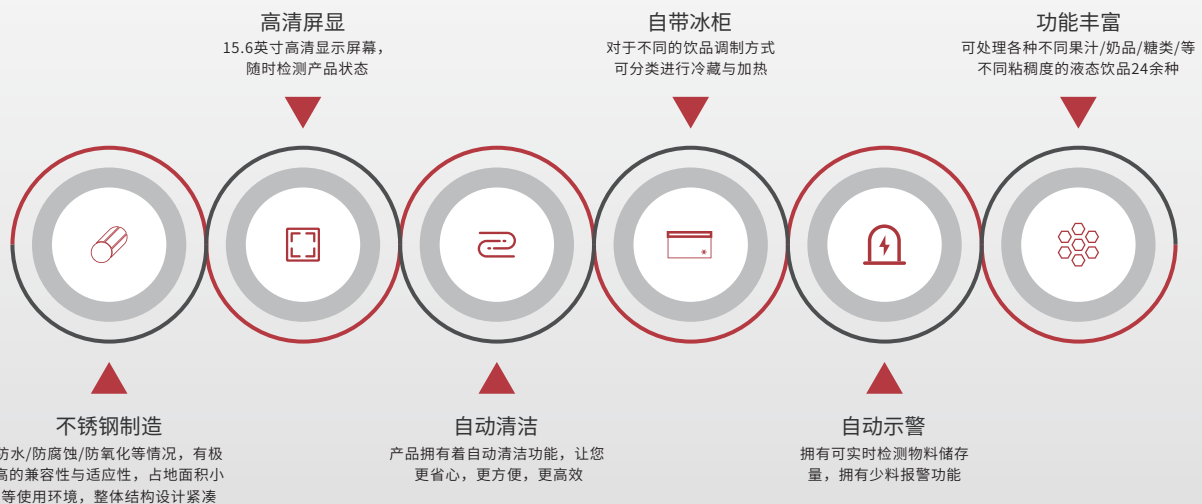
高清屏显

15.6英寸高清显示屏幕，随时检测产品状态

自带冰柜

对于不同的饮品调制方式可分类进行冷藏与加热

功能丰富

可处理各种不同果汁/奶品/糖类/等不同粘稠度的液态饮品24余种

不锈钢制造

防水/防腐蚀/防氧化等情况，有极高的兼容性与适应性，占地面积小等使用环境，整体结构设计紧凑

自动清洁

产品拥有着自动清洁功能，让您更省心，更方便，更高效

自动示警

拥有可实时检测物料储存量，拥有少料报警功能